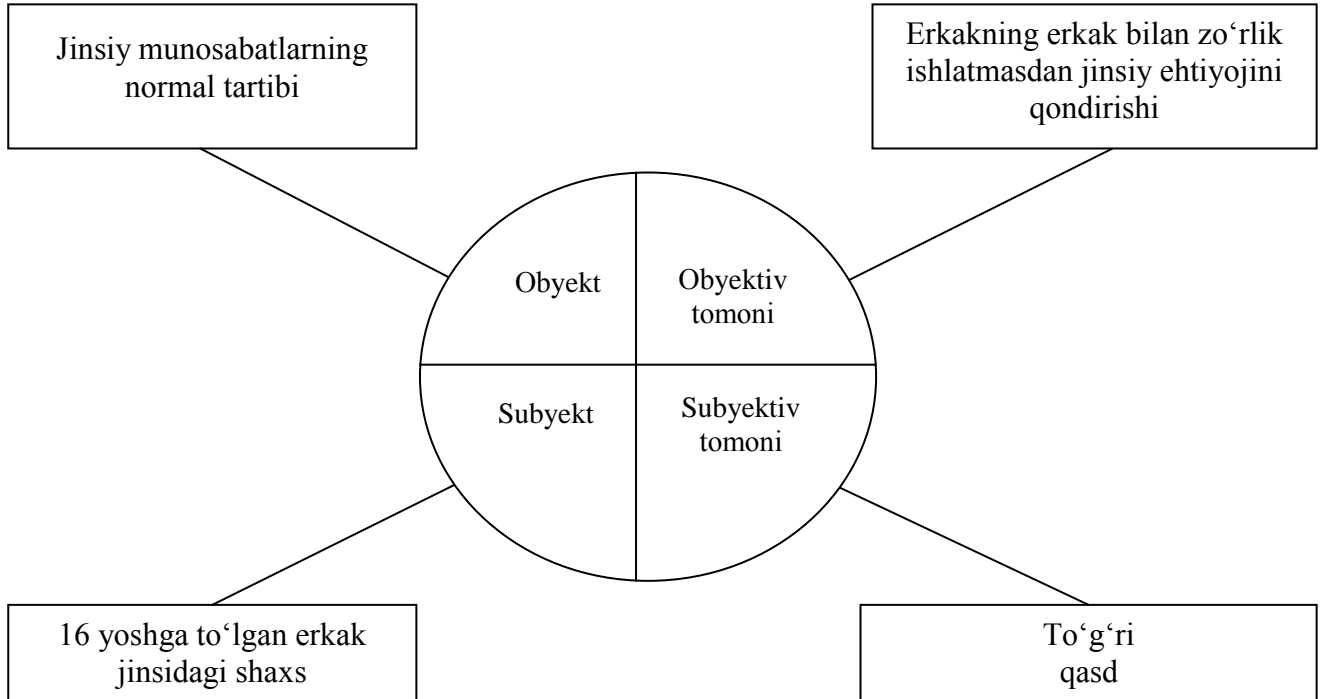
Jinsiy munosabatlarning normal tartibi

Erkakning erkak bilan zo‘rlik ishlatmasdan jinsiy ehtiyojini qondirishi

Obyekt

Obyektiv tomoni

Subyekt

Subyektiv tomoni

16 yoshga to‘lgan erkak jinsidagi shaxs

To‘g‘ri qasd